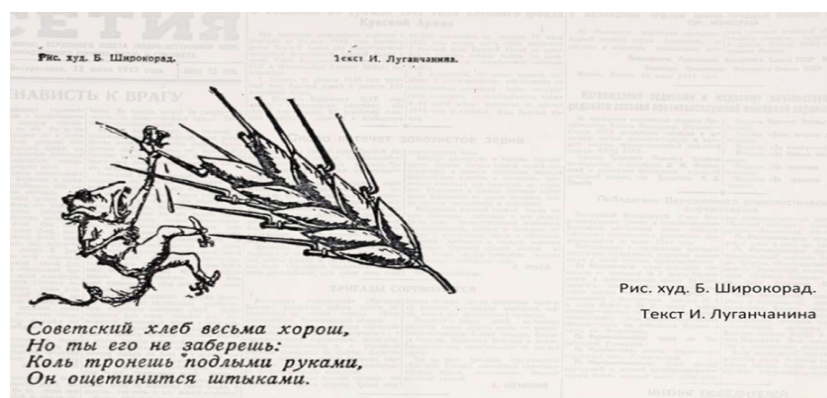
Рис. худ. Б. Широкорад.

Текст И. Луганчанина.

НАВИСТЬ К ВРАГУ

Советский хлеб весьма хорош,
Но ты его не заберешь:
Коль тронешь подлыми руками,
Он ощетинится штыками.

Рис. худ. Б. Широкорад.

Текст И. Луганчанина